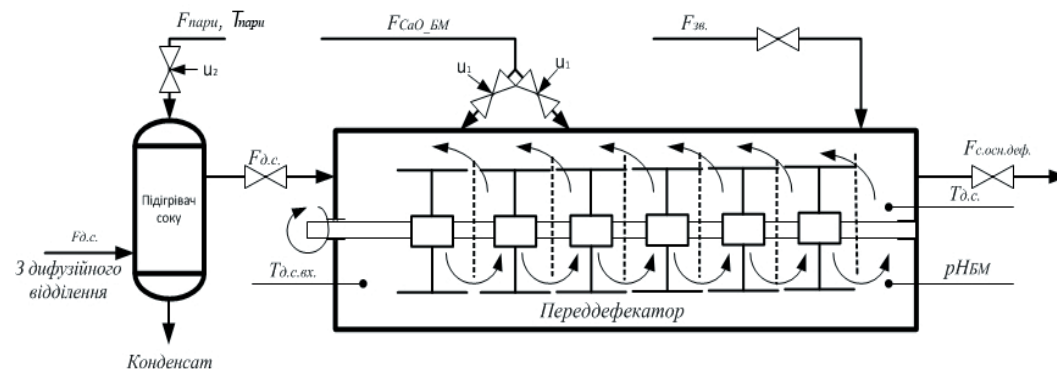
$F_{пари}$, $T_{пари}$

$u_2$

$F_{CaO\_БМ}$

$u_1$ $u_1$

$F_{зв.}$

$F_{д.с.}$

$F_{с.осн.деф.}$

Підігрівач соку

$F_{д.с.}$

З дифузійного відділення

$T_{д.с.}$

$T_{д.с.вх.}$

$pH_{БМ}$

Переддефекатор

Конденсат